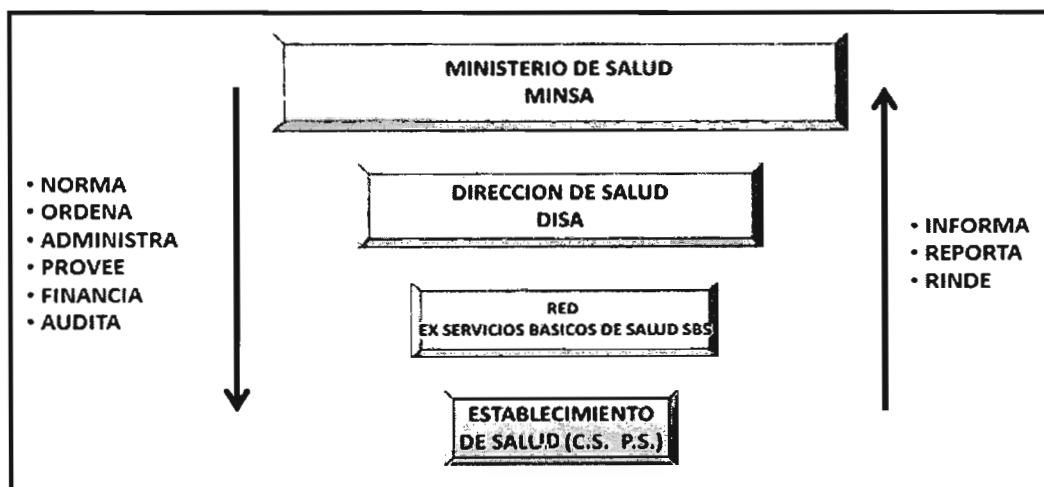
MINISTERIO DE SALUD
MINSA

• NORMA
• ORDENA
• ADMINISTRA
• PROVEE
• FINANCIA
• AUDITA

DIRECCION DE SALUD
DISA

• INFORMA
• REPORTA
• RINDE

RED
EX SERVICIOS BASICOS DE SALUD SBS

ESTABLECIMIENTO
DE SALUD (C.S. P.S.)